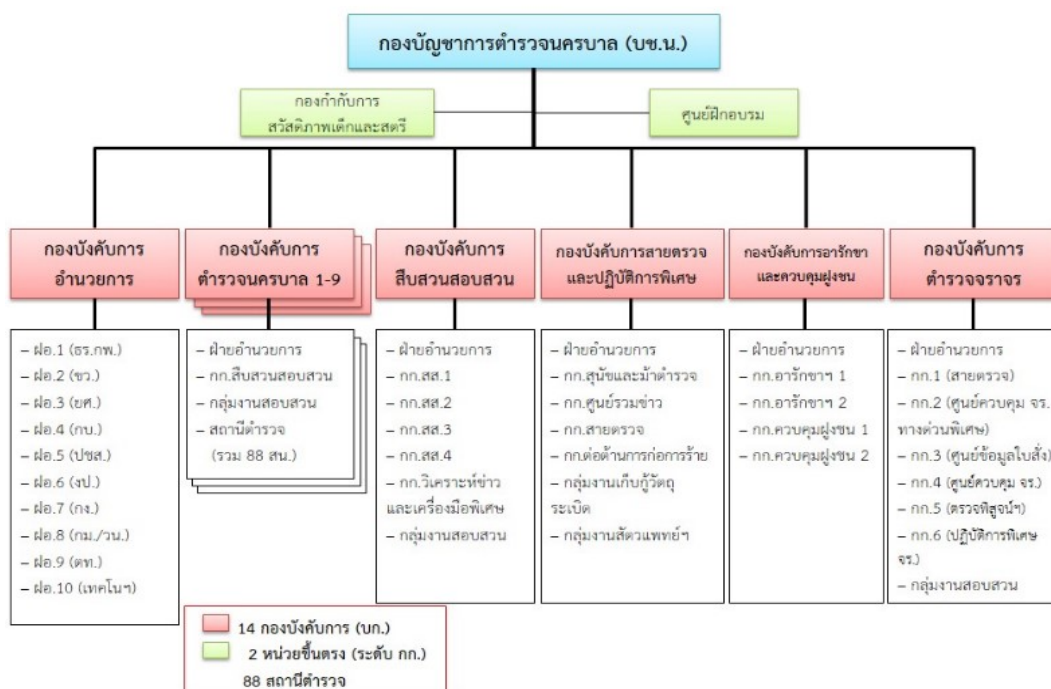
กองบัญชาการตำรวจนครบาล (บช.น.)

กองกำกับการ สวัสดิภาพเด็กและสตรี

ศูนย์ฝึกอบรม

กองบังคับการ อำนวยการ

– ฝอ.1 (ธร.กพ.)
– ฝอ.2 (ขว.)
– ฝอ.3 (ยศ.)
– ฝอ.4 (กบ.)
– ฝอ.5 (ปชส.)
– ฝอ.6 (งป.)
– ฝอ.7 (กง.)
– ฝอ.8 (กม./วน.)
– ฝอ.9 (ดท.)
– ฝอ.10 (เทคโนฯ)

กองบังคับการ ตำรวจนครบาล 1-9

– ฝ่ายอำนวยการ
– กก.สืบสวนสอบสวน
– กลุ่มงานสอบสวน
– สถานีตำรวจ (รวม 88 สน.)

กองบังคับการ สืบสวนสอบสวน

– ฝ่ายอำนวยการ
– กก.สส.1
– กก.สส.2
– กก.สส.3
– กก.สส.4
– กก.วิเคราะห์ข่าวและเครื่องมือพิเศษ
– กลุ่มงานสอบสวน

กองบังคับการสายตรวจ และปฏิบัติการพิเศษ

– ฝ่ายอำนวยการ
– กก.สุนัขและม้าตำรวจ
– กก.ศูนย์รวมข่าว
– กก.สายตรวจ
– กก.ต่อต้านการก่อการร้าย
– กลุ่มงานเก็บกู้วัตถุระเบิด
– กลุ่มงานสัตวแพทย์ฯ

กองบังคับการอารักขา และควบคุมฝูงชน

– ฝ่ายอำนวยการ
– กก.อารักขาฯ 1
– กก.อารักขาฯ 2
– กก.ควบคุมฝูงชน 1
– กก.ควบคุมฝูงชน 2

กองบังคับการ ตำรวจจราจร

– ฝ่ายอำนวยการ
– กก.1 (สายตรวจ)
– กก.2 (ศูนย์ควบคุม จร. ทางด่วนพิเศษ)
– กก.3 (ศูนย์ข้อมูลใบสั่ง)
– กก.4 (ศูนย์ควบคุม จร.)
– กก.5 (ตรวจพิสูจน์ฯ)
– กก.6 (ปฏิบัติการพิเศษ จร.)
– กลุ่มงานสอบสวน

14 กองบังคับการ (บก.)
2 หน่วยขึ้นตรง (ระดับ กก.)
88 สถานีตำรวจ